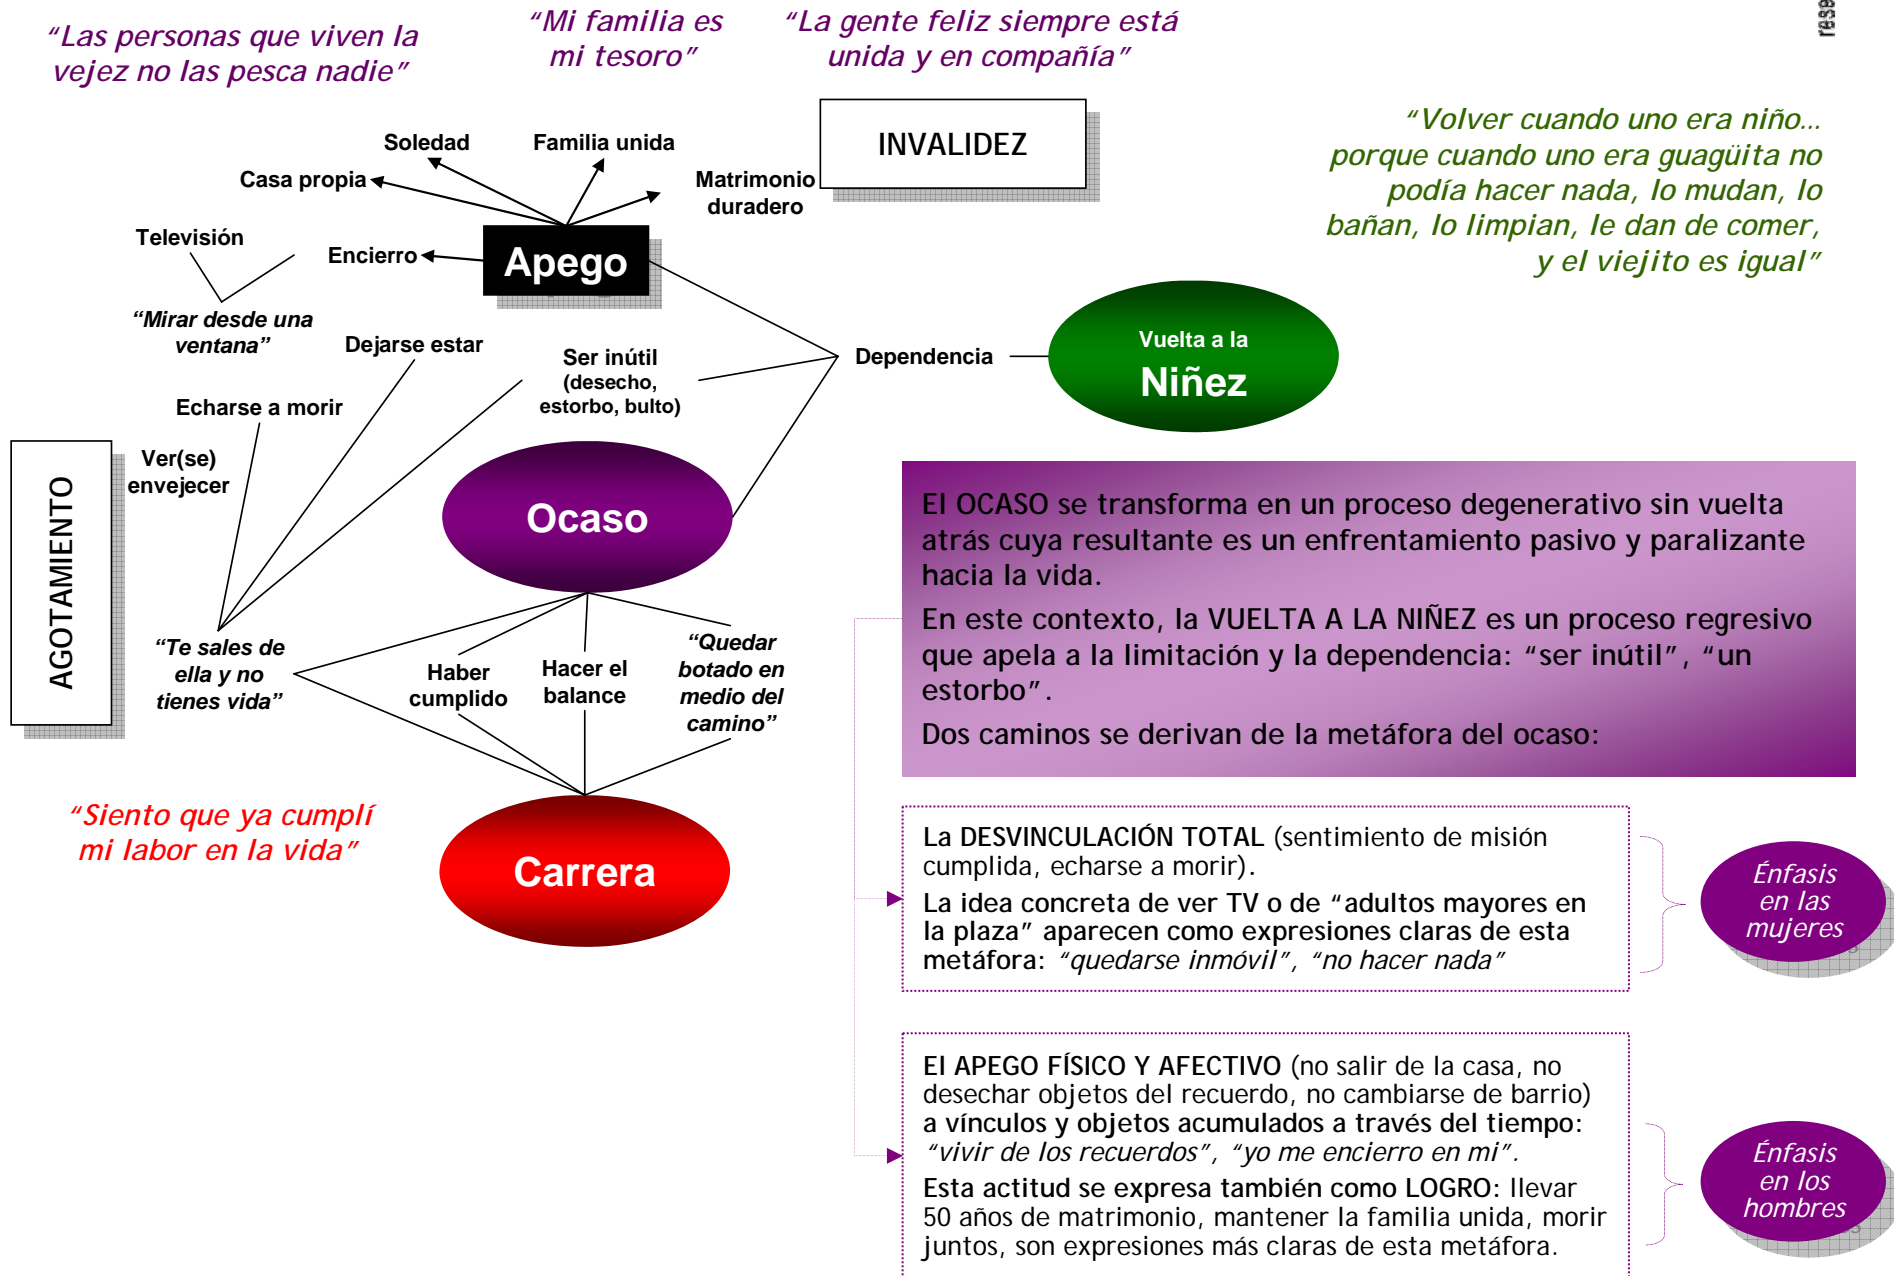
"Las personas que viven la vejez no las pesca nadie"

"Mi familia es mi tesoro"

"La gente feliz siempre está unida y en compañía"

INVALIDEZ

"Volver cuando uno era niño... porque cuando uno era guagüita no podía hacer nada, lo mudan, lo bañan, lo limpian, le dan de comer, y el viejito es igual"

Soledad

Familia unida

Casa propia

Matrimonio duradero

Televisión

Encierro

Apego

"Mirar desde una ventana"

Dejarse estar

Ser inútil (desecho, estorbo, bulto)

Dependencia

Vuelta a la Niñez

Echarse a morir

AGOTAMIENTO

Ver(se) envejecer

Ocaso

"Te sales de ella y no tienes vida"

Haber cumplido

Hacer el balance

"Quedar botado en medio del camino"

"Siento que ya cumplí mi labor en la vida"

Carrera

El OCASO se transforma en un proceso degenerativo sin vuelta atrás cuya resultante es un enfrentamiento pasivo y paralizante hacia la vida.

En este contexto, la VUELTA A LA NIÑEZ es un proceso regresivo que apela a la limitación y la dependencia: "ser inútil", "un estorbo".

Dos caminos se derivan de la metáfora del ocaso:

La DESVINCULACIÓN TOTAL (sentimiento de misión cumplida, echarse a morir).

La idea concreta de ver TV o de "adultos mayores en la plaza" aparecen como expresiones claras de esta metáfora: "quedarse inmóvil", "no hacer nada"

Énfasis en las mujeres

El APEGO FÍSICO Y AFECTIVO (no salir de la casa, no desechar objetos del recuerdo, no cambiarse de barrio) a vínculos y objetos acumulados a través del tiempo: "vivir de los recuerdos", "yo me encierro en mi".

Esta actitud se expresa también como LOGRO: llevar 50 años de matrimonio, mantener la familia unida, morir juntos, son expresiones más claras de esta metáfora.

Énfasis en los hombres